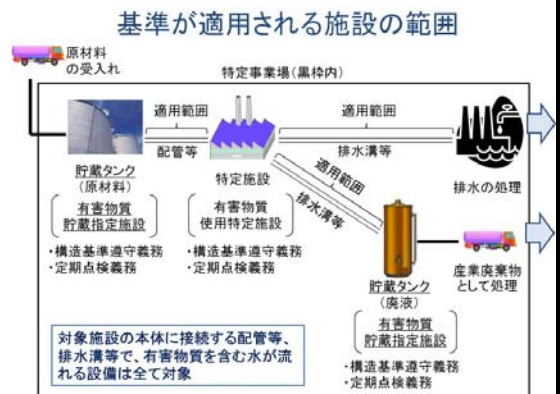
基準が適用される施設の範囲

原材料の受入れ

特定事業場(黒枠内)

適用範囲

配管等

適用範囲

排水溝等

貯蔵タンク
(原材料)

有害物質
貯蔵指定施設

・構造基準遵守義務
・定期点検義務

特定施設

有害物質
使用特定施設

・構造基準遵守義務
・定期点検義務

適用範囲

排水溝等

排水の処理

貯蔵タンク
(廃液)

有害物質
貯蔵指定施設

・構造基準遵守義務
・定期点検義務

産業廃棄物として処理

対象施設の本体に接続する配管等、排水溝等で、有害物質を含む水が流れる設備は全て対象